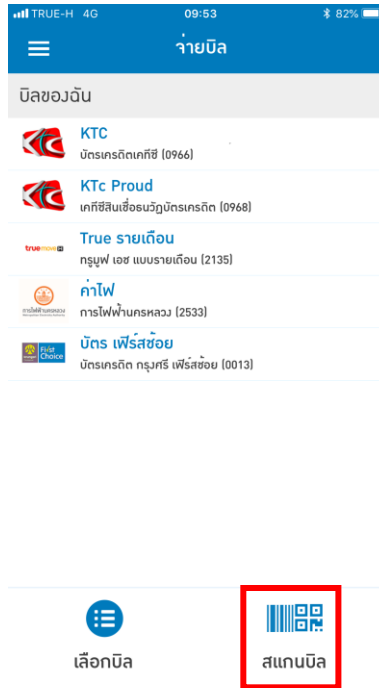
TRUE-H 4G 09:53 82%

จ่ายบิล

บิลของฉัน

KTC
บัตรเครดิตเคทีซี (0966)

KTc Proud
เคทีซีสินเชื่อธนวัฎบัตรเครดิต (0968)

truemove H
True รายเดือน
ทรูมูฟ เอช แบบรายเดือน (2135)

การไฟฟ้านครหลวง
ค่าไฟ
การไฟฟ้านครหลวง (2533)

First Choice
บัตร เฟิร์สช้อย
บัตรเครดิต กรุงศรี เฟิร์สช้อย (0013)

เลือกบิล

สแกนบิล